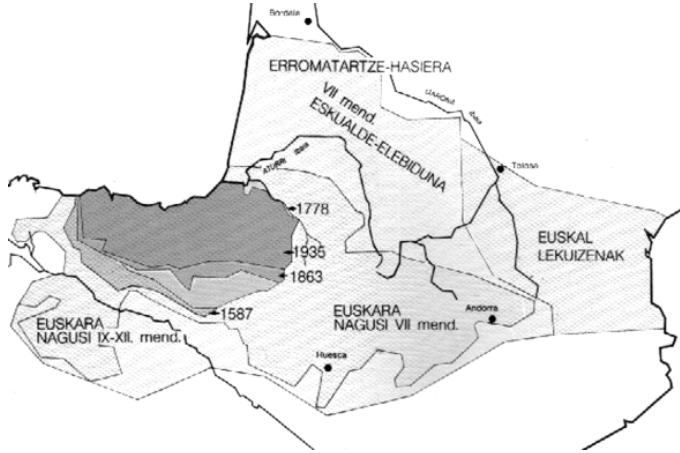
Bordele

ERROMATARTZE-HASIERA

GARONA ibaia

VII mend.
ESKUALDE-ELEBIDUNA

Aturri ibaia

Tolosa

1778

1935

1863

EUSKAL
LEKUIZENAK

1587

EUSKARA
NAGUSI IX-XII. mend.

EUSKARA
NAGUSI VII mend.

Andorra

Huesca